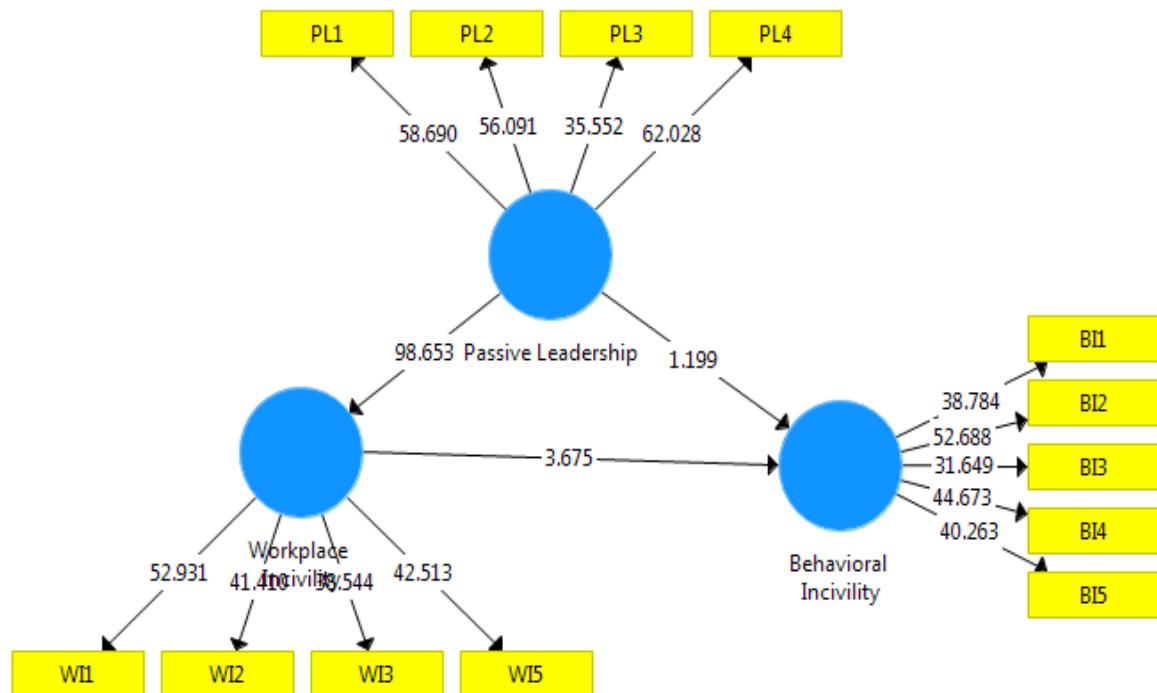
PL1
PL2
PL3
PL4

58.690
56.091
35.552
62.028

98.653
Passive Leadership
1.199

BI1
BI2
BI3
BI4
BI5

38.784
52.688
31.649
44.673
40.263

3.675

Workplace Incivility

52.931
41.410
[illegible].544
42.513

Behavioral Incivility

WI1
WI2
WI3
WI5